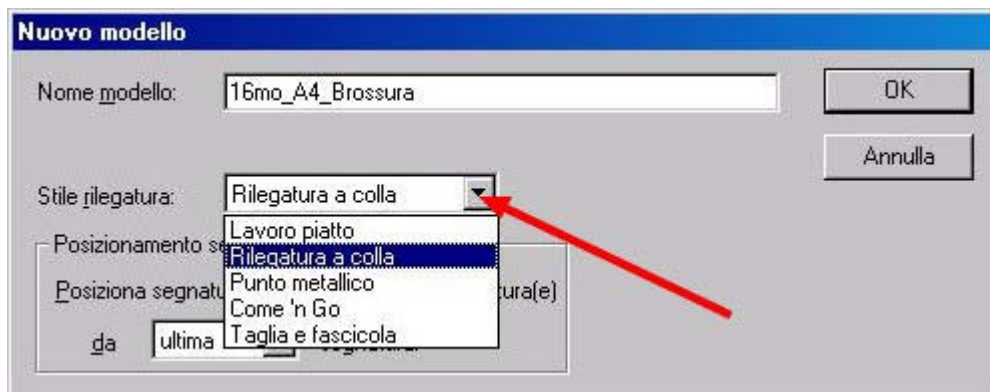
Nuovo modello

Nome modello: 16mo_A4_Brossura

OK

Annulla

Stile rilegatura: Rilegatura a colla

Lavoro piatto
Rilegatura a colla
Punto metallico
Come 'n Go
Taglia e fascicola

Posizionamento se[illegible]

Posiziona segnatu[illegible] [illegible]tura(e)

da ultima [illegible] segnatura